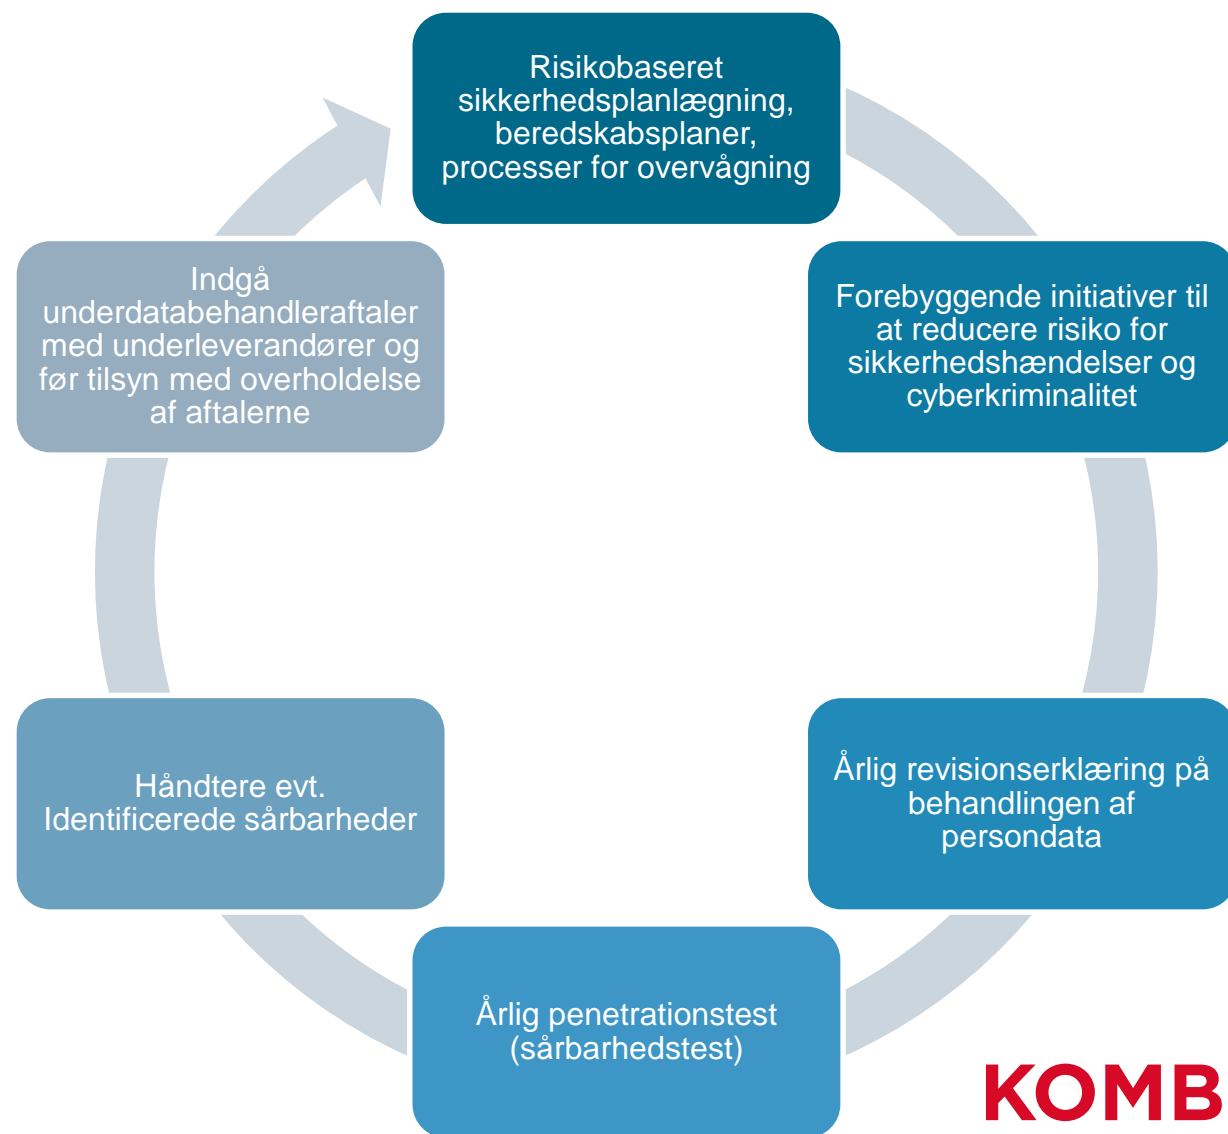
Risikobaseret sikkerhedsplanlægning, beredskabsplaner, processer for overvågning

Forebyggende initiativer til at reducere risiko for sikkerhedshændelser og cyberkriminalitet

Årlig revisionserklæring på behandlingen af persondata

Årlig penetrationstest (sårbarhedstest)

Håndtere evt. Identificerede sårbarheder

Indgå underdatabehandleraftaler med underleverandører og før tilsyn med overholdelse af aftalerne

KOMB